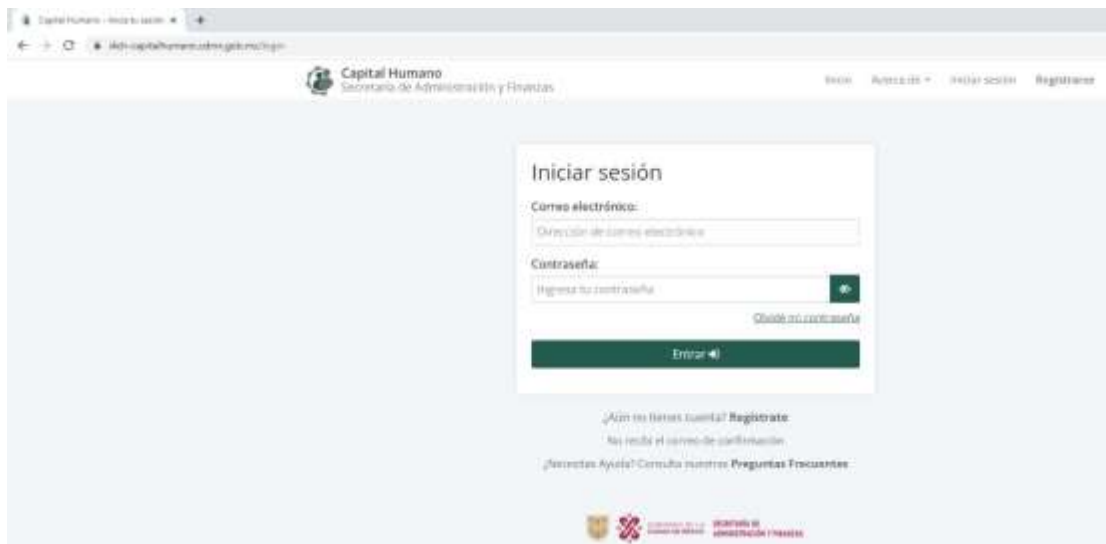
Capital Humano - Inicia tu sesión
dch-capitalhumano.cdmx.gob.mx/login

Capital Humano
Secretaría de Administración y Finanzas

Inicio Acerca de Iniciar sesión Registrarse

Iniciar sesión

Correo electrónico:
Dirección de correo electrónico

Contraseña:
Ingresa tu contraseña

Olvidé mi contraseña

Entrar

¿Aún no tienes cuenta? Regístrate
No recibí el correo de confirmación
¿Necesitas Ayuda? Consulta nuestras Preguntas Frecuentes

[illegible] SECRETARÍA DE ADMINISTRACIÓN Y FINANZAS